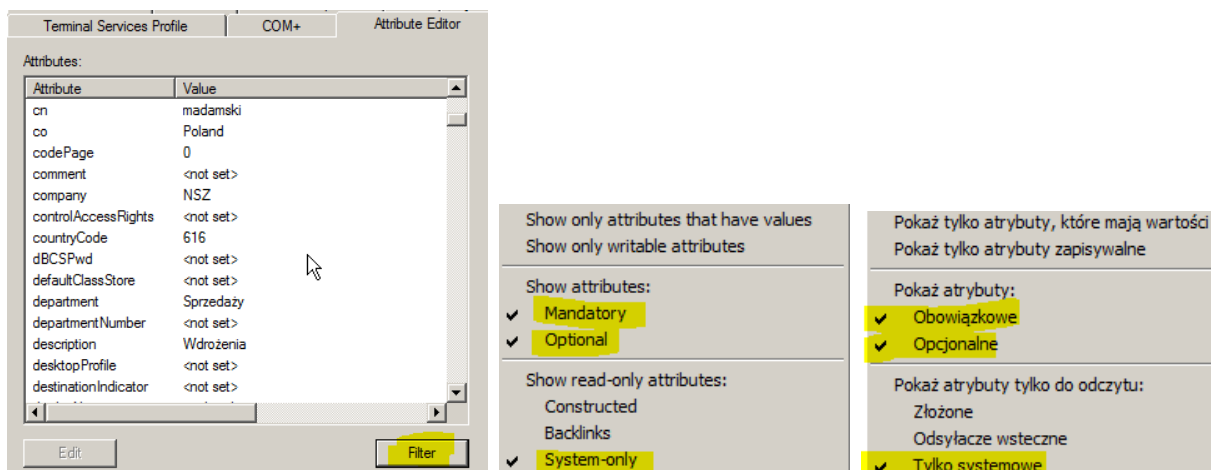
Terminal Services Profile | COM+ | Attribute Editor

Attributes:

| Attribute | Value |
|---|---|
| cn | madamski |
| co | Poland |
| codePage | 0 |
| comment | <not set> |
| company | NSZ |
| controlAccessRights | <not set> |
| countryCode | 616 |
| dBCSPwd | <not set> |
| defaultClassStore | <not set> |
| department | Sprzedaży |
| departmentNumber | <not set> |
| description | Wdrożenia |
| desktopProfile | <not set> |
| destinationIndicator | <not set> |

Edit

Filter

Show only attributes that have values
Show only writable attributes

Show attributes:
✔ Mandatory
✔ Optional

Show read-only attributes:
Constructed
Backlinks
✔ System-only

Pokaż tylko atrybuty, które mają wartości
Pokaż tylko atrybuty zapisywalne

Pokaż atrybuty:
✔ Obowiązkowe
✔ Opcjonalne

Pokaż atrybuty tylko do odczytu:
Złożone
Odsyłacze wsteczne
✔ Tylko systemowe